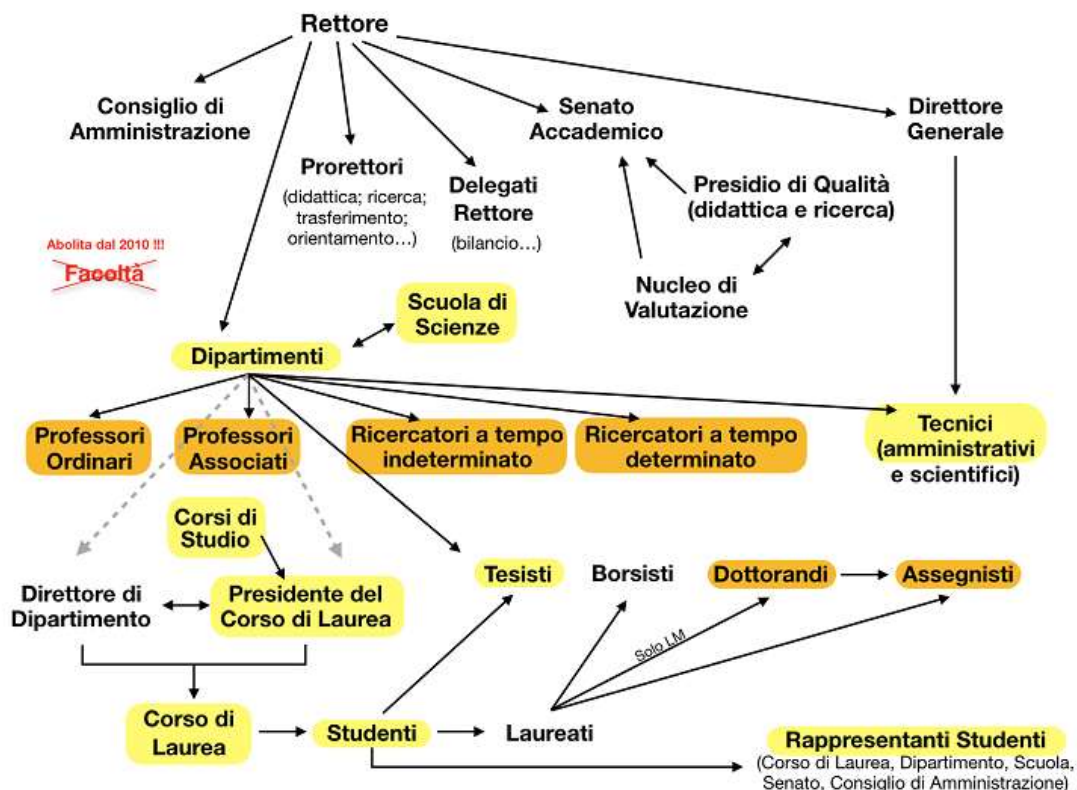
Rettore

Consiglio di Amministrazione

Prorettori
(didattica; ricerca; trasferimento; orientamento…)

Delegati Rettore
(bilancio…)

Senato Accademico

Direttore Generale

Presidio di Qualità (didattica e ricerca)

Nucleo di Valutazione

Abolita dal 2010 !!!
Facoltà

Scuola di Scienze

Dipartimenti

Professori Ordinari

Professori Associati

Ricercatori a tempo indeterminato

Ricercatori a tempo determinato

Tecnici (amministrativi e scientifici)

Corsi di Studio

Direttore di Dipartimento

Presidente del Corso di Laurea

Tesisti

Borsisti

Dottorandi

Assegnisti

Solo LM

Corso di Laurea

Studenti

Laureati

Rappresentanti Studenti
(Corso di Laurea, Dipartimento, Scuola, Senato, Consiglio di Amministrazione)